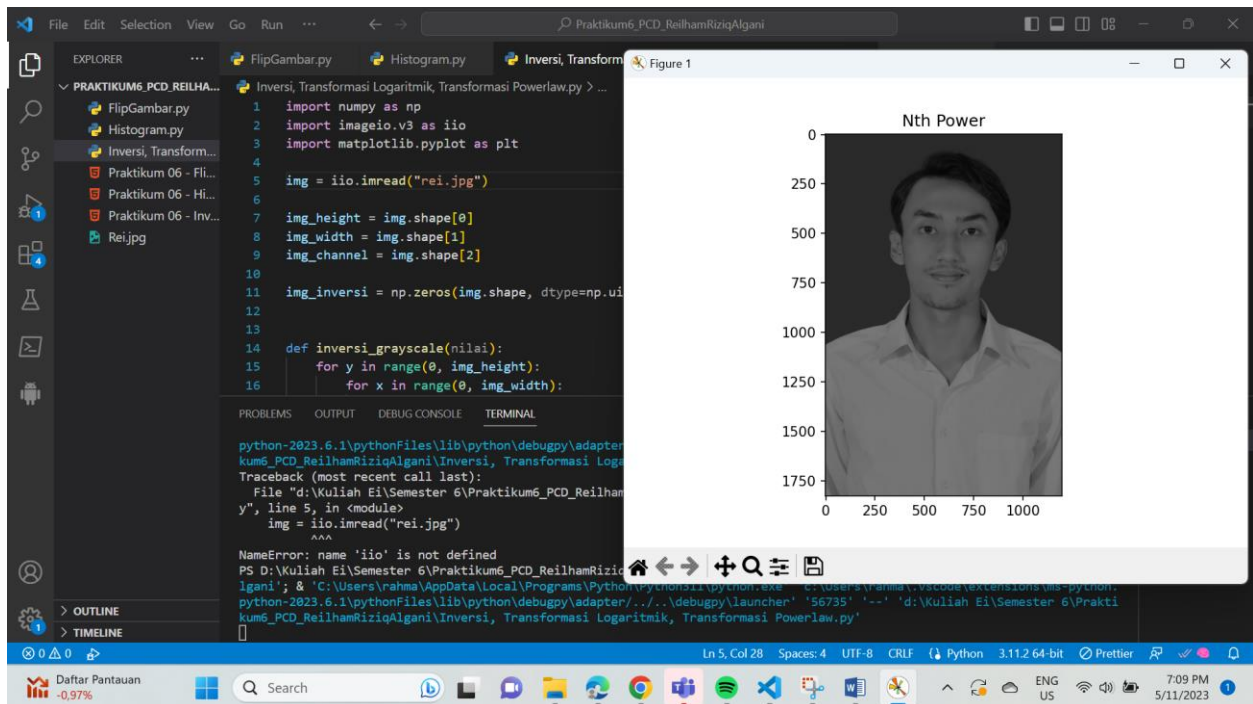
File Edit Selection View Go Run ···
Praktikum6_PCD_ReilhamRiziqAlgani

EXPLORER ···
PRAKTIKUM6_PCD_REILHA...
FlipGambar.py
Histogram.py
Inversi, Transform...
Praktikum 06 - Fli...
Praktikum 06 - Hi...
Praktikum 06 - Inv...
Rei.jpg

FlipGambar.py
Histogram.py
Inversi, Transform

Inversi, Transformasi Logaritmik, Transformasi Powerlaw.py > ...

```
1  import numpy as np
2  import imageio.v3 as iio
3  import matplotlib.pyplot as plt
4
5  img = iio.imread("rei.jpg")
6
7  img_height = img.shape[0]
8  img_width = img.shape[1]
9  img_channel = img.shape[2]
10
11 img_inversi = np.zeros(img.shape, dtype=np.ui
12
13
14 def inversi_grayscale(nilai):
15     for y in range(0, img_height):
16         for x in range(0, img_width):
```

PROBLEMS OUTPUT DEBUG CONSOLE TERMINAL

python-2023.6.1\pythonFiles\lib\python\debugpy\adapter
kum6_PCD_ReilhamRiziqAlgani\Inversi, Transformasi Loga
Traceback (most recent call last):
File "d:\Kuliah Ei\Semester 6\Praktikum6_PCD_Reilham
y", line 5, in <module>
img = iio.imread("rei.jpg")
^^^
NameError: name 'iio' is not defined
PS D:\Kuliah Ei\Semester 6\Praktikum6_PCD_ReilhamRiziq
lgani'; & 'C:\Users\rahma\AppData\Local\Programs\Python\Python311\python.exe' 'c:\Users\rahma\.vscode\extensions\ms-python.
python-2023.6.1\pythonFiles\lib\python\debugpy\adapter/../..\debugpy\launcher' '56735' '--' 'd:\Kuliah Ei\Semester 6\Prakti
kum6_PCD_ReilhamRiziqAlgani\Inversi, Transformasi Logaritmik, Transformasi Powerlaw.py'

Figure 1
Nth Power
0
250
500
750
1000
1250
1500
1750
0 250 500 750 1000

> OUTLINE
> TIMELINE

⊗0 ⚠0
Ln 5, Col 28 Spaces: 4 UTF-8 CRLF {} Python 3.11.2 64-bit ⊘ Prettier

Daftar Pantauan
-0,97%
Search
ENG US
7:09 PM
5/11/2023